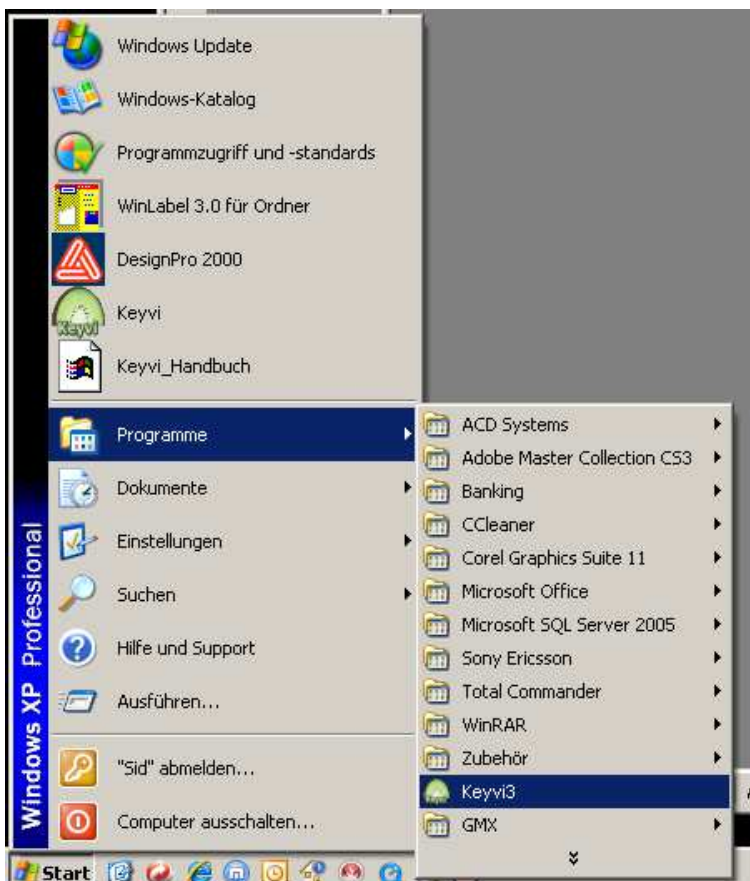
Windows XP Professional

Windows Update
Windows-Katalog
Programmzugriff und -standards
WinLabel 3.0 für Ordner
DesignPro 2000
Keyvi
Keyvi_Handbuch
Programme
Dokumente
Einstellungen
Suchen
Hilfe und Support
Ausführen...
"Sid" abmelden...
Computer ausschalten...

ACD Systems
Adobe Master Collection CS3
Banking
CCleaner
Corel Graphics Suite 11
Microsoft Office
Microsoft SQL Server 2005
Sony Ericsson
Total Commander
WinRAR
Zubehör
Keyvi3
GMX

Start